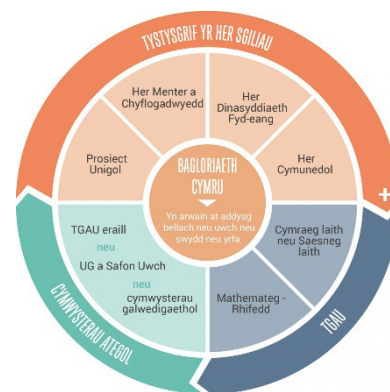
TYSTYSGRIF YR HER SGILIAU

Her Menter a Chyflogadwyedd

Her Dinasyddiaeth Fyd-eang

Prosiect Unigol

BAGLORIAETH CYMRU

Her Cymunedol

Yn arwain at addysg bellach neu uwch neu swydd neu yrfa

TGAU eraill

neu

UG a Safon Uwch

neu

cymwysterau galwedigaethol

Cymraeg Iaith neu Saesneg Iaith

Mathemateg - Rhifedd

CYMWYSTERAU ATEGOL

TGAU

+